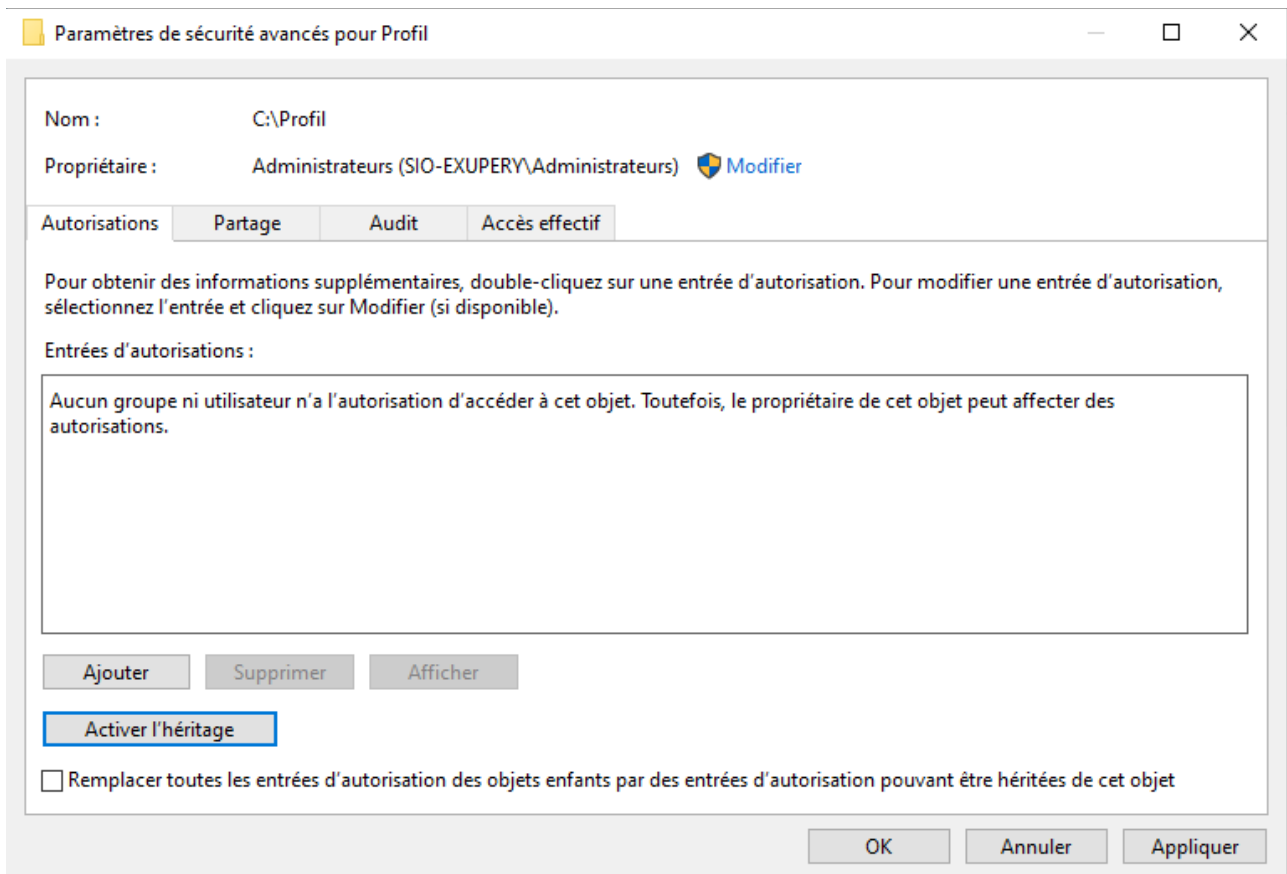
Paramètres de sécurité avancés pour Profil

Nom : C:\Profil

Propriétaire : Administrateurs (SIO-EXUPERY\Administrateurs) Modifier

Autorisations | Partage | Audit | Accès effectif

Pour obtenir des informations supplémentaires, double-cliquez sur une entrée d'autorisation. Pour modifier une entrée d'autorisation, sélectionnez l'entrée et cliquez sur Modifier (si disponible).

Entrées d'autorisations :

Aucun groupe ni utilisateur n'a l'autorisation d'accéder à cet objet. Toutefois, le propriétaire de cet objet peut affecter des autorisations.

Ajouter | Supprimer | Afficher

Activer l'héritage

Remplacer toutes les entrées d'autorisation des objets enfants par des entrées d'autorisation pouvant être héritées de cet objet

OK | Annuler | Appliquer